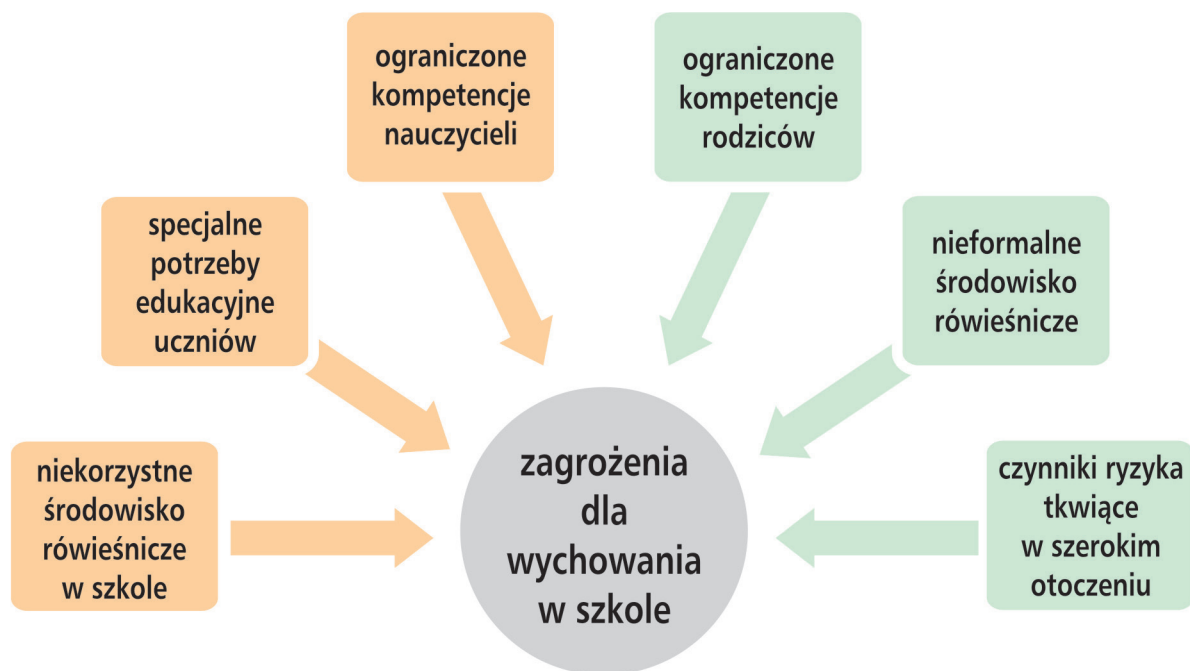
ograniczone kompetencje nauczycieli

ograniczone kompetencje rodziców

specjalne potrzeby edukacyjne uczniów

nieformalne środowisko rówieśnicze

niekorzystne środowisko rówieśnicze w szkole

zagrożenia dla wychowania w szkole

czynniki ryzyka tkwiące w szerokim otoczeniu